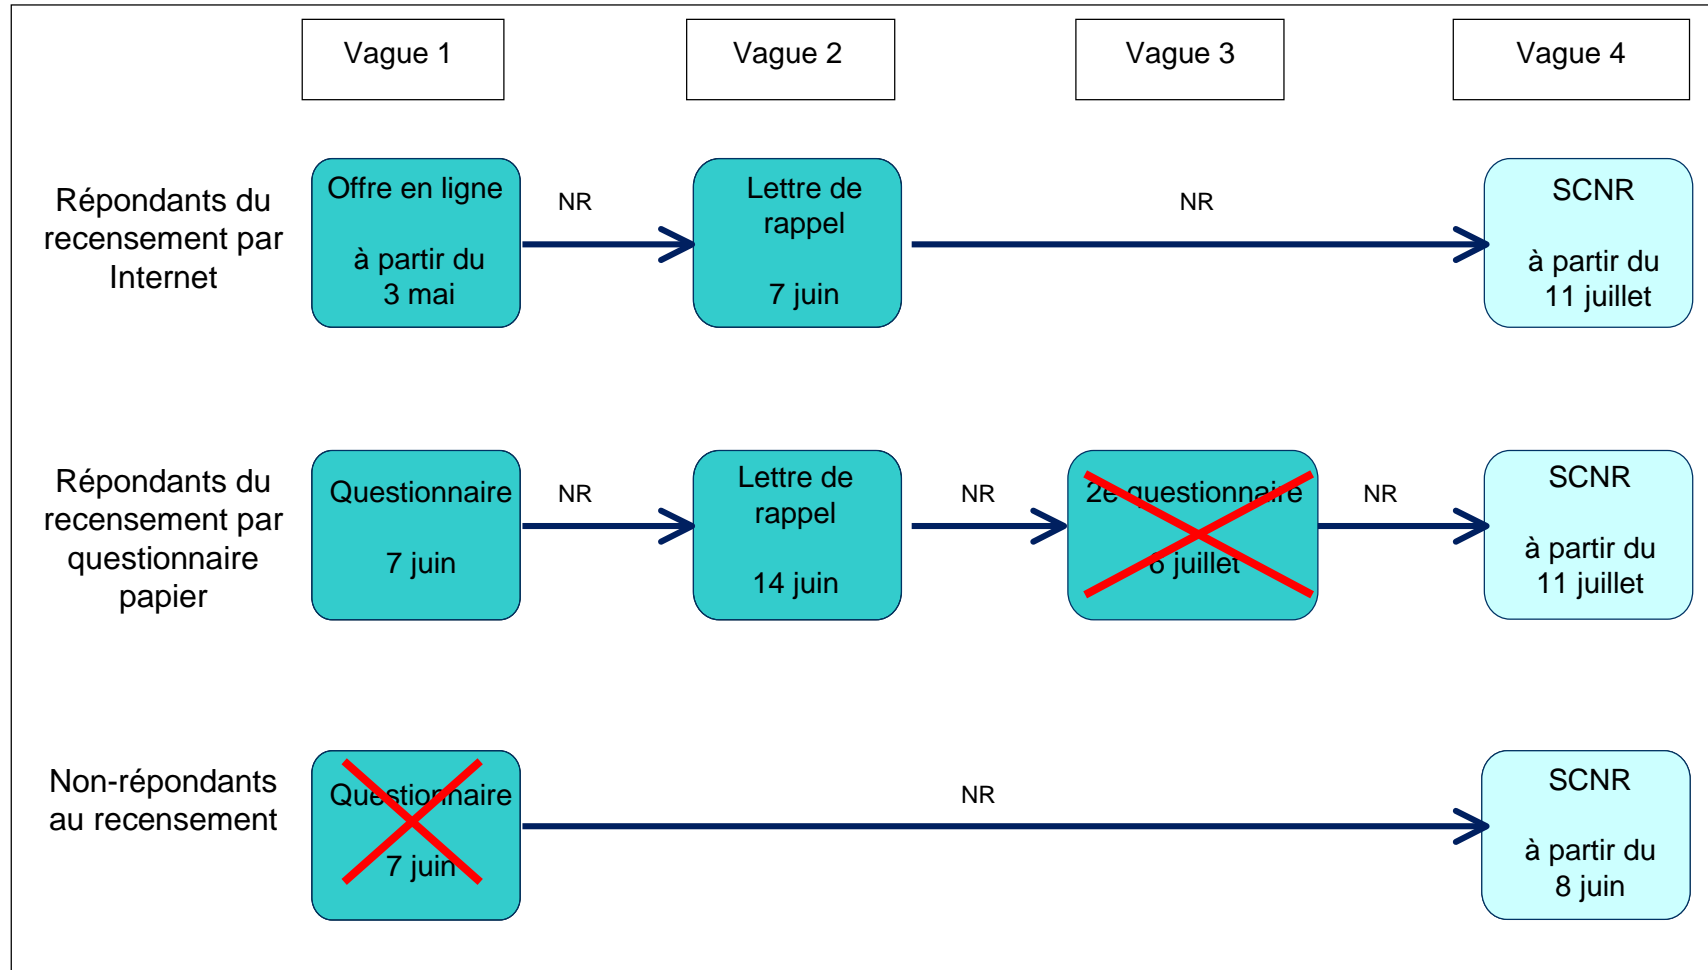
Vague 1

Vague 2

Vague 3

Vague 4

Répondants du recensement par Internet

Offre en ligne

à partir du 3 mai

NR

Lettre de rappel

7 juin

NR

SCNR

à partir du 11 juillet

Répondants du recensement par questionnaire papier

Questionnaire

7 juin

NR

Lettre de rappel

14 juin

NR

2e questionnaire

6 juillet

NR

SCNR

à partir du 11 juillet

Non-répondants au recensement

Questionnaire

7 juin

NR

SCNR

à partir du 8 juin